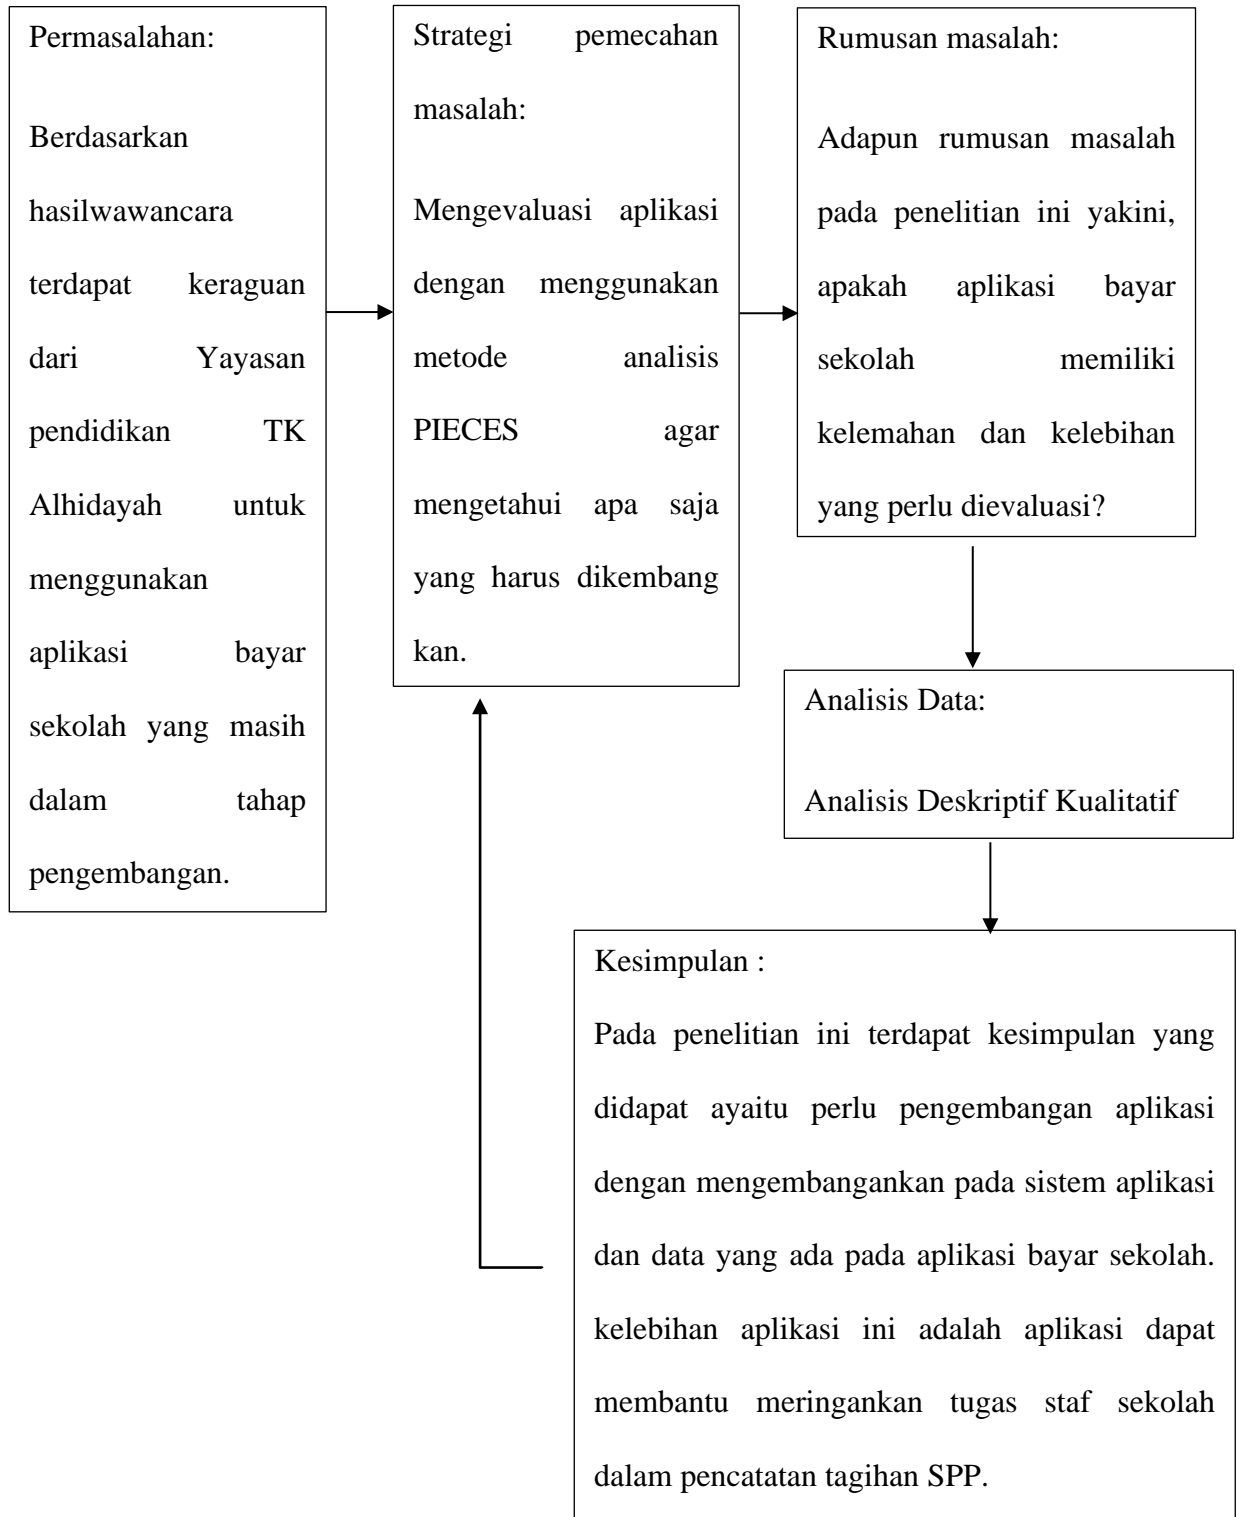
Permasalahan:

Berdasarkan hasilwawancara terdapat keraguan dari Yayasan pendidikan TK Alhidayah untuk menggunakan aplikasi bayar sekolah yang masih dalam tahap pengembangan.

Strategi pemecahan masalah:

Mengevaluasi aplikasi dengan menggunakan metode analisis PIECES agar mengetahui apa saja yang harus dikembang kan.

Rumusan masalah:

Adapun rumusan masalah pada penelitian ini yakini, apakah aplikasi bayar sekolah memiliki kelemahan dan kelebihan yang perlu dievaluasi?

Analisis Data:

Analisis Deskriptif Kualitatif

Kesimpulan :

Pada penelitian ini terdapat kesimpulan yang didapat ayaitu perlu pengembangan aplikasi dengan mengembangankan pada sistem aplikasi dan data yang ada pada aplikasi bayar sekolah. kelebihan aplikasi ini adalah aplikasi dapat membantu meringankan tugas staf sekolah dalam pencatatan tagihan SPP.